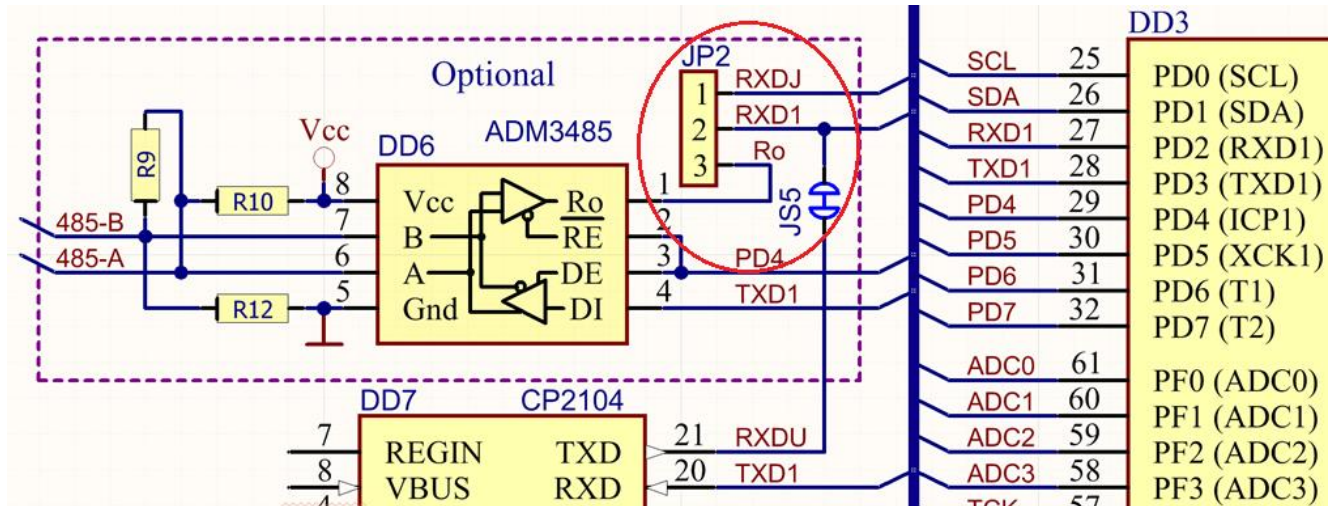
Optional

R9
Vcc
DD6
ADM3485
R10
8
485-B
7
485-A
6
R12
5
Vcc
B
A
Gnd
Ro
$\overline{RE}$
DE
DI
1
2
3
4
PD4
TXD1

JP2
RXDJ
RXD1
Ro
1
2
3
JS5

DD7
CP2104
7
REGIN
8
VBUS
4
TXD
RXD
21
20
RXDU
TXD1

DD3
SCL 25 PD0 (SCL)
SDA 26 PD1 (SDA)
RXD1 27 PD2 (RXD1)
TXD1 28 PD3 (TXD1)
PD4 29 PD4 (ICP1)
PD5 30 PD5 (XCK1)
PD6 31 PD6 (T1)
PD7 32 PD7 (T2)
ADC0 61 PF0 (ADC0)
ADC1 60 PF1 (ADC1)
ADC2 59 PF2 (ADC2)
ADC3 58 PF3 (ADC3)
TCK 57